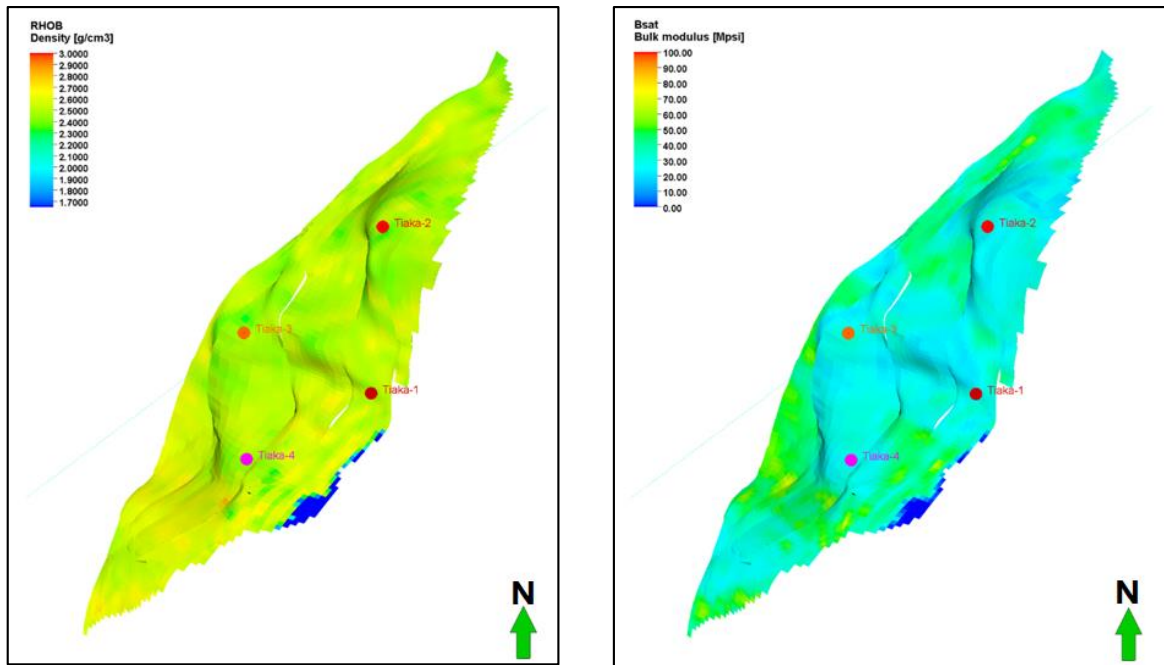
RHOB
Density [g/cm3]
3.0000
2.9000
2.8000
2.7000
2.6000
2.5000
2.4000
2.3000
2.2000
2.1000
2.0000
1.9000
1.8000
1.7000

Tiaka-2
Tiaka-3
Tiaka-1
Tiaka-4

N

Bsat
Bulk modulus [Mpsi]
100.00
90.00
80.00
70.00
60.00
50.00
40.00
30.00
20.00
10.00
0.00

Tiaka-2
Tiaka-3
Tiaka-1
Tiaka-4

N